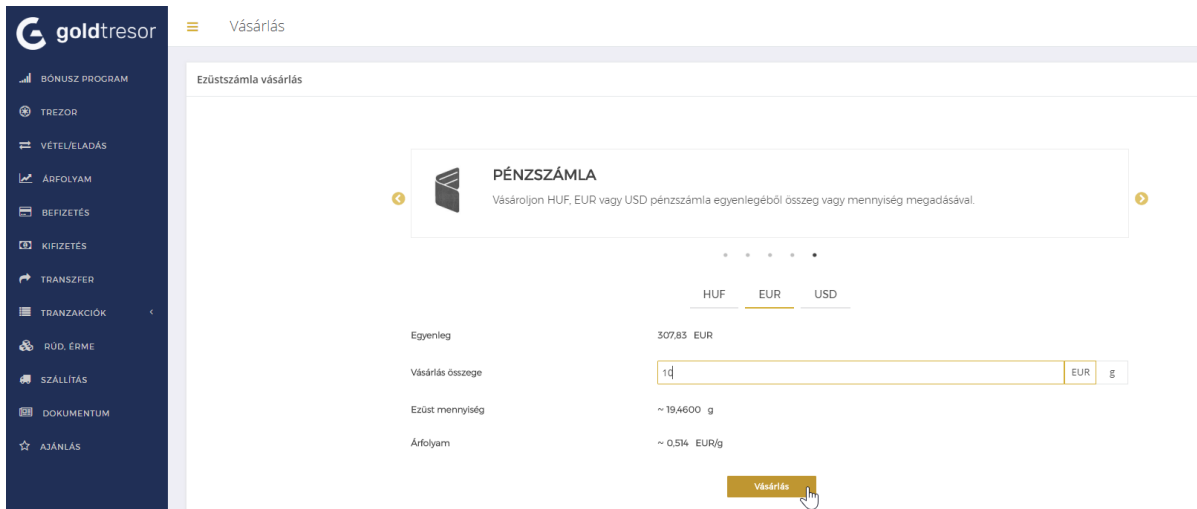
goldtresor

Vásárlás

BÓNUSZ PROGRAM
TREZOR
VÉTEL/ELADÁS
ÁRFOLYAM
BEFIZETÉS
KIFIZETÉS
TRANSZFER
TRANZAKCIÓK
RÚD, ÉRME
SZÁLLÍTÁS
DOKUMENTUM
AJÁNLÁS

Ezüstszámla vásárlás

PÉNZSZÁMLA

Vásároljon HUF, EUR vagy USD pénzszámla egyenlegéből összeg vagy mennyiség megadásával.

HUF EUR USD

Egyenleg 307,83 EUR

Vásárlás összege 10 EUR g

Ezüst mennyiség ~ 19,4600 g

Árfolyam ~ 0,514 EUR/g

Vásárlás